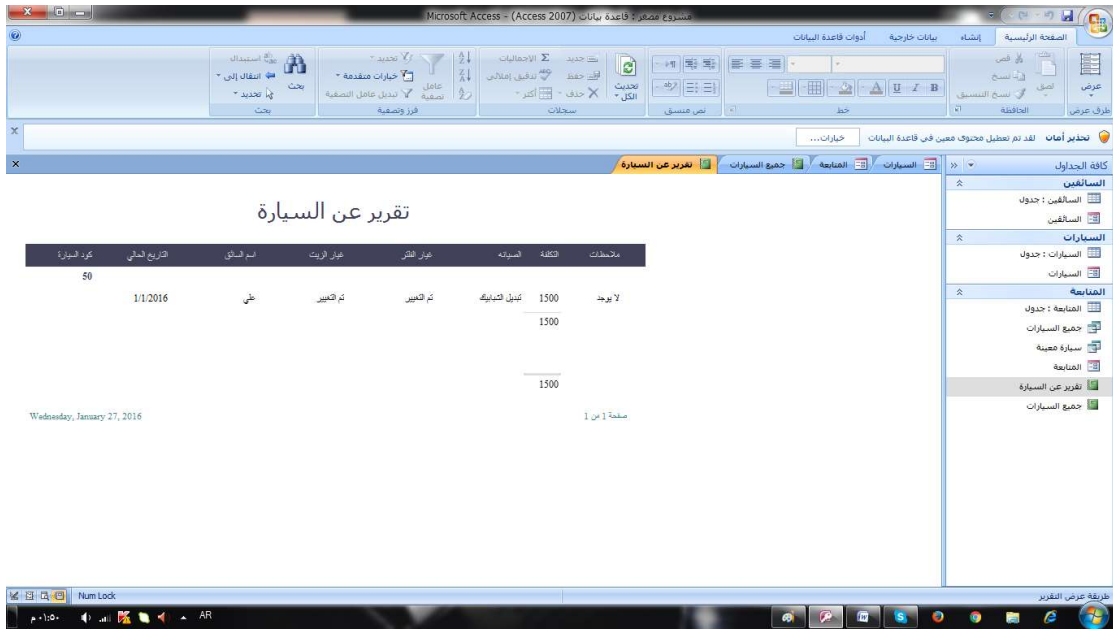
مشروع مصغر : قاعدة بيانات (Access 2007) - Microsoft Access

الصفحة الرئيسية | إنشاء | بيانات خارجية | أدوات قاعدة البيانات

عرض
طرق عرض

لصق
قص
نسخ
نسخ التنسيق
الحافظة

خط

نص منسق

تحديث الكل
جديد
حفظ
حذف
الإجماليات
تدقيق إملائي
أكثر
سجلات

عامل تصفية
تحديد
خيارات متقدمة
تبديل عامل التصفية
فرز وتصفية

بحث
استبدال
انتقال إلى
تحديد
بحث

تحذير أمان لقد تم تعطيل محتوى معين في قاعدة البيانات خيارات...

كافة الجداول

السائقين
السائقين : جدول
السائقين

السيارات
السيارات : جدول
السيارات

المتابعة
المتابعة : جدول
جميع السيارات
سيارة معينة
المتابعة
تقرير عن السيارة
جميع السيارات

السيارات | المتابعة | جميع السيارات | تقرير عن السيارة

تقرير عن السيارة

| ملاحظات | التكلفة | الصيانه | غيار الفلتر | غيار الزيت | اسم السائق | التاريخ الحالي | كود السيارة |
|---|---|---|---|---|---|---|---|
| | | | | | | | 50 |
| لا يوجد | 1500 | تبديل التيل | تم التغيير | تم التغيير | علي | 1/1/2016 | |
| | 1500 | | | | | | |
| | 1500 | | | | | | |

صفحة 1 من 1
Wednesday, January 27, 2016

طريقة عرض التقرير
Num Lock

AR
م ١:٥٠